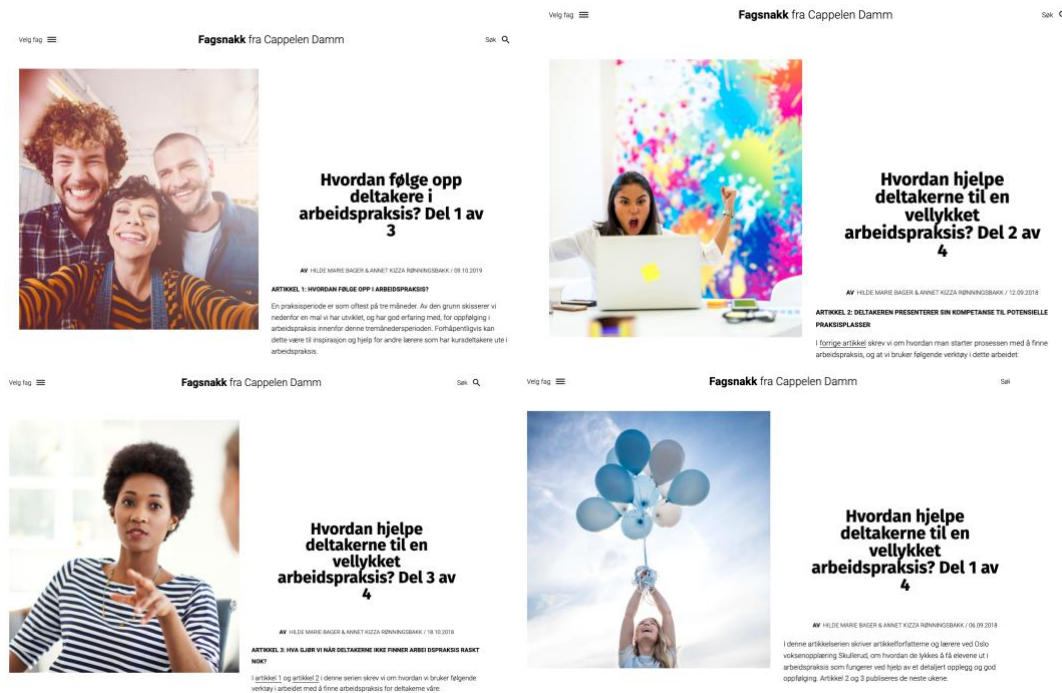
Velg fag

**Fagsnakk** fra Cappelen Damm

Søk

Hvordan følge opp deltakere i arbeidspraksis? Del 1 av 3

AV HILDE MARIE BAGER & ANNET KIZZA RØNNINGSBAKK / 09.10.2019

ARTIKKEL 1: HVORDAN FØLGE OPP I ARBEIDSPRAKSIS?

En praksisperiode er som oftest på tre måneder. Av den grunn skisserer vi nedenfor en mal vi har utviklet, og har god erfaring med, for oppfølging i arbeidspraksis innenfor denne tremånedersperioden. Forhåpentligvis kan dette være til inspirasjon og hjelp for andre lærere som har kursdeltakere ute i arbeidspraksis.

Velg fag

**Fagsnakk** fra Cappelen Damm

Søk

Hvordan hjelpe deltakerne til en vellykket arbeidspraksis? Del 2 av 4

AV HILDE MARIE BAGER & ANNET KIZZA RØNNINGSBAKK / 12.09.2018

ARTIKKEL 2: DELTAKEREN PRESENTERER SIN KOMPETANSE TIL POTENSIELLE PRAKSISPLASSER

I forrige artikkel skrev vi om hvordan man starter prosessen med å finne arbeidspraksis, og at vi bruker følgende verktøy i dette arbeidet:

Velg fag

**Fagsnakk** fra Cappelen Damm

Søk

Hvordan hjelpe deltakerne til en vellykket arbeidspraksis? Del 3 av 4

AV HILDE MARIE BAGER & ANNET KIZZA RØNNINGSBAKK / 18.10.2018

ARTIKKEL 3: HVA GJØR VI NÅR DELTAKERNE IKKE FINNER ARBEIDSPRAKSIS RASKT NOK?

I artikkel 1 og artikkel 2 i denne serien skrev vi om hvordan vi bruker følgende verktøy i arbeidet med å finne arbeidspraksis for deltakerne våre:

Velg fag

**Fagsnakk** fra Cappelen Damm

Søk

Hvordan hjelpe deltakerne til en vellykket arbeidspraksis? Del 1 av 4

AV HILDE MARIE BAGER & ANNET KIZZA RØNNINGSBAKK / 06.09.2018

I denne artikkelserien skriver artikkelforfatterne og lærere ved Oslo voksenopplæring Skullerud, om hvordan de lykkes å få elevene ut i arbeidspraksis som fungerer ved hjelp av et detaljert opplegg og god oppfølging. Artikkel 2 og 3 publiseres de neste ukene.